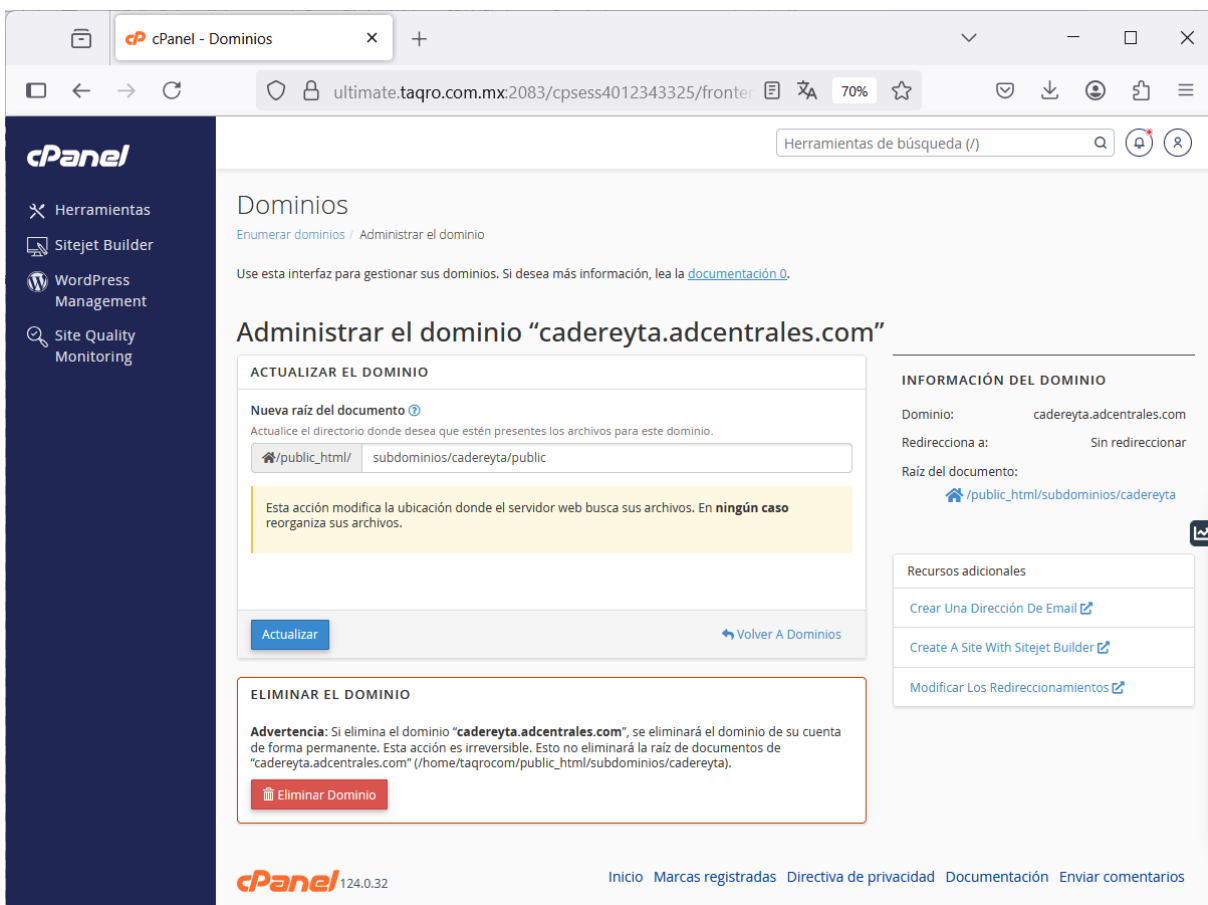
cP cPanel - Dominios ×

ultimate.taqro.com.mx:2083/cpsess4012343325/fronte

70%

cPanel

Herramientas de búsqueda (/)

Herramientas

Sitejet Builder

WordPress Management

Site Quality Monitoring

Dominios

Enumerar dominios / Administrar el dominio

Use esta interfaz para gestionar sus dominios. Si desea más información, lea la documentación.

Administrar el dominio “cadereyta.adcentrales.com”

ACTUALIZAR EL DOMINIO

Nueva raíz del documento

Actualice el directorio donde desea que estén presentes los archivos para este dominio.

/public_html/ subdominios/cadereyta/public

Esta acción modifica la ubicación donde el servidor web busca sus archivos. En **ningún caso** reorganiza sus archivos.

Actualizar

Volver A Dominios

ELIMINAR EL DOMINIO

**Advertencia:** Si elimina el dominio “**cadereyta.adcentrales.com**”, se eliminará el dominio de su cuenta de forma permanente. Esta acción es irreversible. Esto no eliminará la raíz de documentos de “cadereyta.adcentrales.com” (/home/taqrocom/public_html/subdominios/cadereyta).

Eliminar Dominio

INFORMACIÓN DEL DOMINIO

Dominio: cadereyta.adcentrales.com

Redirecciona a: Sin redireccionar

Raíz del documento:

/public_html/subdominios/cadereyta

Recursos adicionales

Crear Una Dirección De Email

Create A Site With Sitejet Builder

Modificar Los Redireccionamientos

cPanel 124.0.32

Inicio Marcas registradas Directiva de privacidad Documentación Enviar comentarios